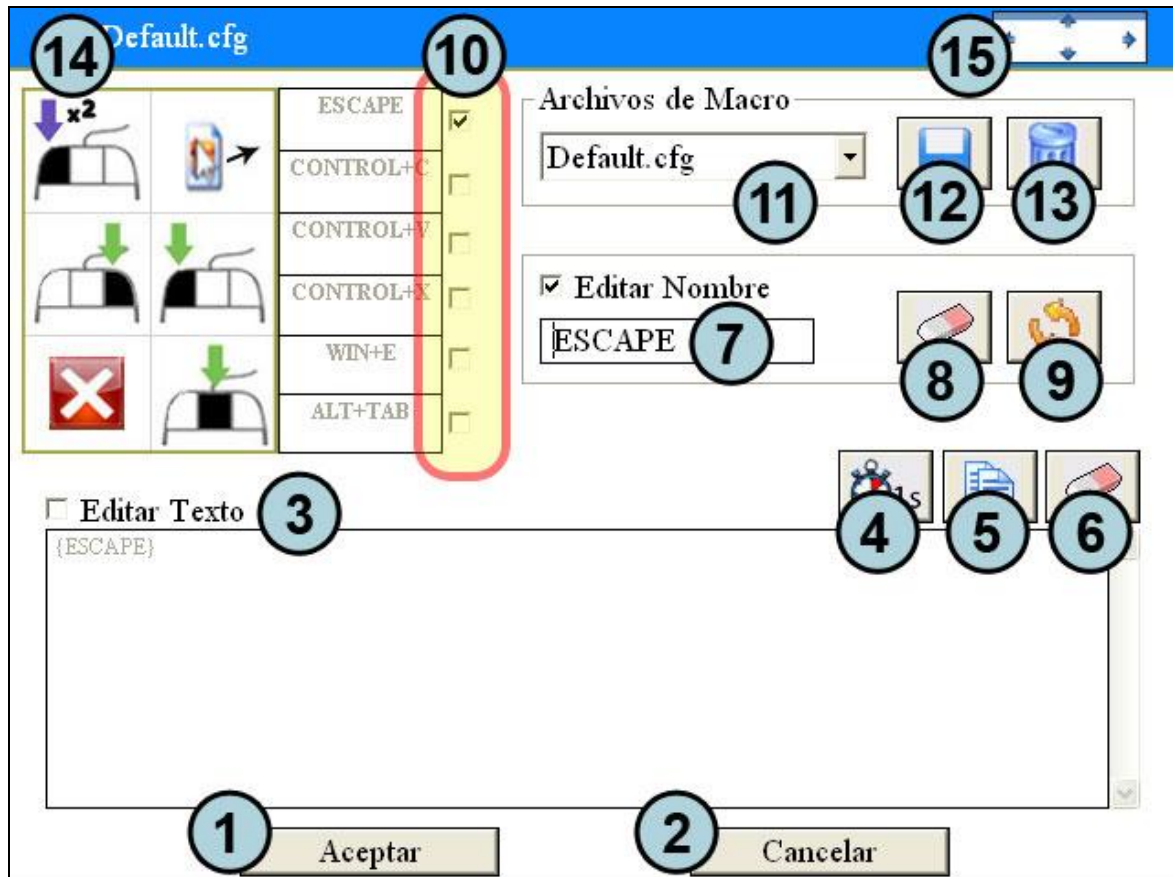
Default.cfg

14

10

15

x2

ESCAPE

CONTROL+C

CONTROL+V

CONTROL+X

WIN+E

ALT+TAB

Archivos de Macro

Default.cfg

11

12

13

☑ Editar Nombre

ESCAPE

7

8

9

☐ Editar Texto

3

1s

4

5

6

{ESCAPE}

1

Aceptar

2

Cancelar